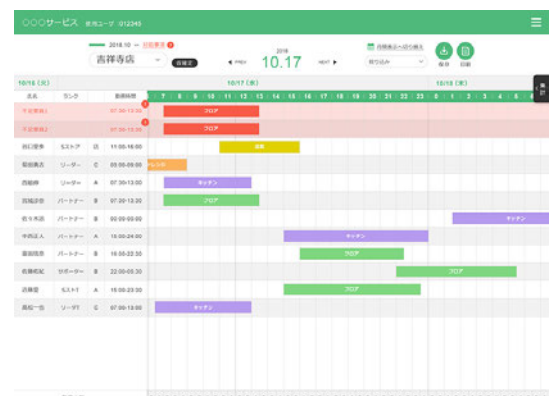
○○○サービス 使用ユーザ 012345

2018.10 ~ 日別表示 1

吉祥寺店

仮確定

◀ PREV

2018

10.17

NEXT ▶

日別表示へ切り替え

絞り込み

保存

印刷

10/16 (火)

10/17 (水)

10/18 (木)

名前

ランク

勤務時間

7 | 8 | 9 | 10 | 11 | 12 | 13 | 14 | 15 | 16 | 17 | 18 | 19 | 20 | 21 | 22 | 23 | 0 | 1 | 2 | 3 | 4 | 5 | 6

不足業務1

07:30-13:00

フロア

不足業務2

07:30-13:00

フロア

| 名前 | ランク | | 勤務時間 | |
|---|---|---|---|---|
| 吉口一 | Sストア | B | 11:00-16:00 | 店長 |
| 坂田勇太 | リーダー | C | 05:00-09:00 | ホール |
| 西組伸 | リーダー | A | 07:30-13:00 | キッチン |
| 宮城涼香 | パートナー | B | 07:30-13:00 | フロア |
| 佐々木涼 | パートナー | B | 00:00-05:00 | キッチン |
| 中西正人 | パートナー | A | 15:00-24:00 | キッチン |
| 重田陽美 | パートナー | B | 16:00-22:30 | フロア |
| 佐藤和紀 | サポーター | B | 22:00-05:30 | フロア |
| 近藤優 | Sストア | A | 15:00-23:30 | フロア |
| 高松一也 | リーダー | C | 07:00-13:00 | キッチン |